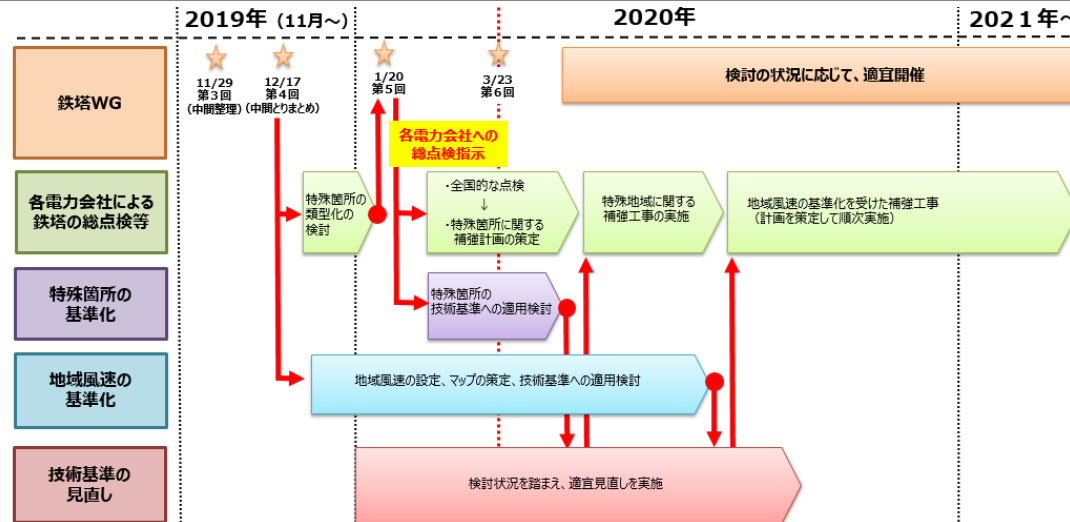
2019年 (11月～)

2020年

2021年～

鉄塔WG

11/29
第3回
(中間整理)

12/17
第4回
(中間とりまとめ)

1/20
第5回

3/23
第6回

検討の状況に応じて、適宜開催

各電力会社への
総点検指示

各電力会社による
鉄塔の総点検等

特殊箇所の
類型化の
検討

・全国的な点検
↓
・特殊箇所に関する
補強計画の策定

特殊地域に関する
補強工事の実施

地域風速の基準化を受けた補強工事
(計画を策定して順次実施)

特殊箇所の
基準化

特殊箇所の
技術基準への適用検討

地域風速の
基準化

地域風速の設定、マップの策定、技術基準への適用検討

技術基準の
見直し

検討状況を踏まえ、適宜見直しを実施